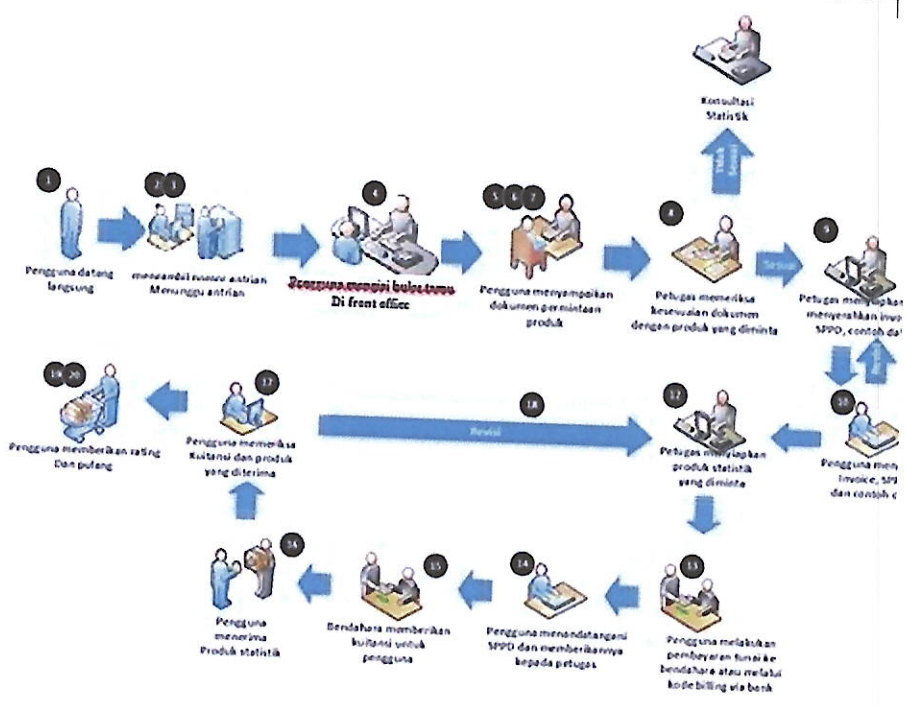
Konsultasi Statistik

Tidak Sesuai

1

Pengguna datang langsung

2 3

mengambil nomor antrian Menunggu antrian

4

Pengguna mengisi buku tamu Di front office

5 6 7

Pengguna menyampaikan dokumen permintaan produk

8

Petugas memeriksa kesesuaian dokumen dengan produk yang diminta

Sesuai

9

Petugas menyiapkan menyerahkan invo SPPD, contoh da

10

Pengguna men Invoice, SPI dan contoh d

19 20

Pengguna memberikan rating Dan pulang

17

Pengguna memeriksa Kuitansi dan produk yang diterima

18

Revisi

12

Petugas menyiapkan produk statistik yang diminta

16

Pengguna menerima Produk statistik

15

Bendahara memberikan kuitansi untuk pengguna

14

Pengguna menandatangani SPPD dan memberikannya kepada petugas

13

Pengguna melakukan pembayaran tunai ke bendahara atau melalui kode billing via bank